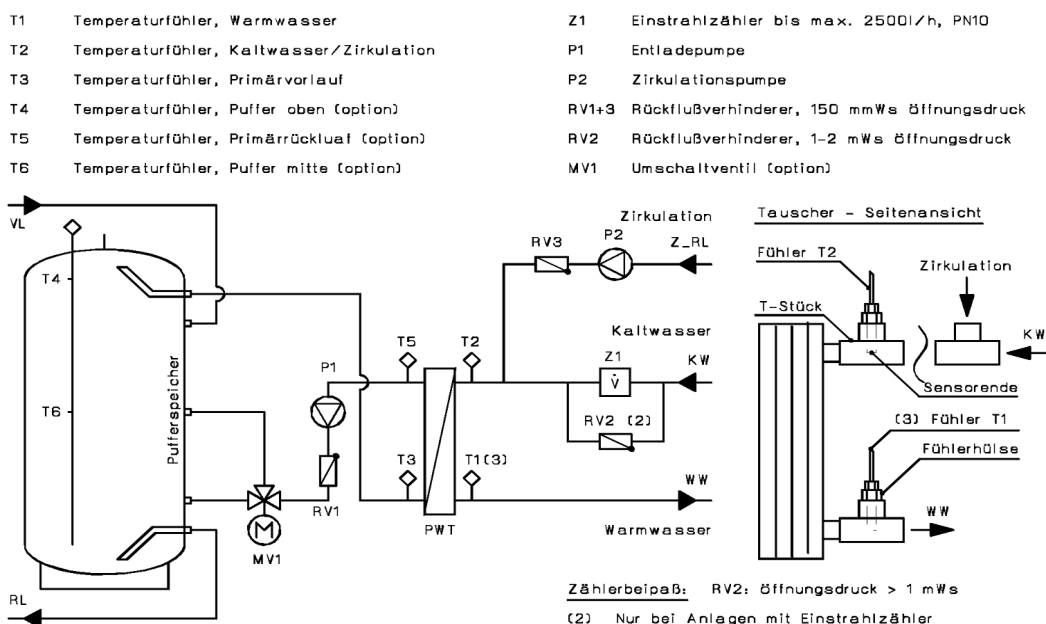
T1 Temperaturfühler, Warmwasser
T2 Temperaturfühler, Kaltwasser/Zirkulation
T3 Temperaturfühler, Primärvorlauf
T4 Temperaturfühler, Puffer oben (option)
T5 Temperaturfühler, Primärrückluaf (option)
T6 Temperaturfühler, Puffer mitte (option)

Z1 Einstrahlzähler bis max. 2500l/h, PN10
P1 Entladepumpe
P2 Zirkulationspumpe
RV1+3 Rückflußverhinderer, 150 mmWs öffnungsdruck
RV2 Rückflußverhinderer, 1-2 mWs öffnungsdruck
MV1 Umschaltventil (option)

VL
T4
T6
Pufferspeicher
RL
MV1
P1
RV1
T5
T3
PWT
T2
T1(3)
RV3
P2
Zirkulation
Z_RL
Kaltwasser
KW
Z1
V̇
RV2 (2)
WW
Warmwasser

Tauscher - Seitenansicht
Fühler T2
Zirkulation
T-Stück
KW
Sensorende
(3) Fühler T1
Fühlerhülse
WW

Zählerbeipaß: RV2: öffnungsdruck > 1 mWs
(2) Nur bei Anlagen mit Einstrahlzähler